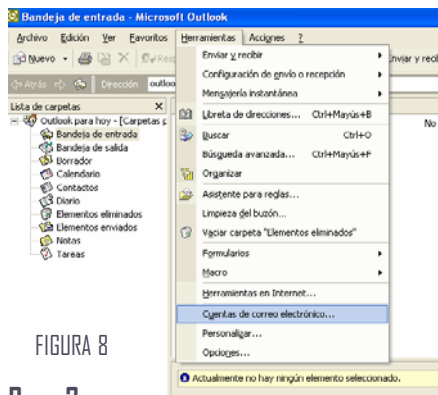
Bandeja de entrada - Microsoft Outlook

Archivo Edición Ver Favoritos Herramientas Acciones ?

Nuevo Resp Enviar y reci

Atrás Dirección outloo

Lista de carpetas
Outlook para hoy - [Carpetas p
Bandeja de entrada
Bandeja de salida
Borrador
Calendario
Contactos
Diario
Elementos eliminados
Elementos enviados
Notas
Tareas

Enviar y recibir
Configuración de envío o recepción
Mensajería instantánea
Libreta de direcciones... Ctrl+Mayús+B
Buscar Ctrl+O
Búsqueda avanzada... Ctrl+Mayús+F
Organizar
Asistente para reglas...
Limpieza del buzón...
Vaciar carpeta "Elementos eliminados"
Formularios
Macro
Herramientas en Internet...
Cuentas de correo electrónico...
Personalizar...
Opciones...

No

FIGURA 8

Actualmente no hay ningún elemento seleccionado.

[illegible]